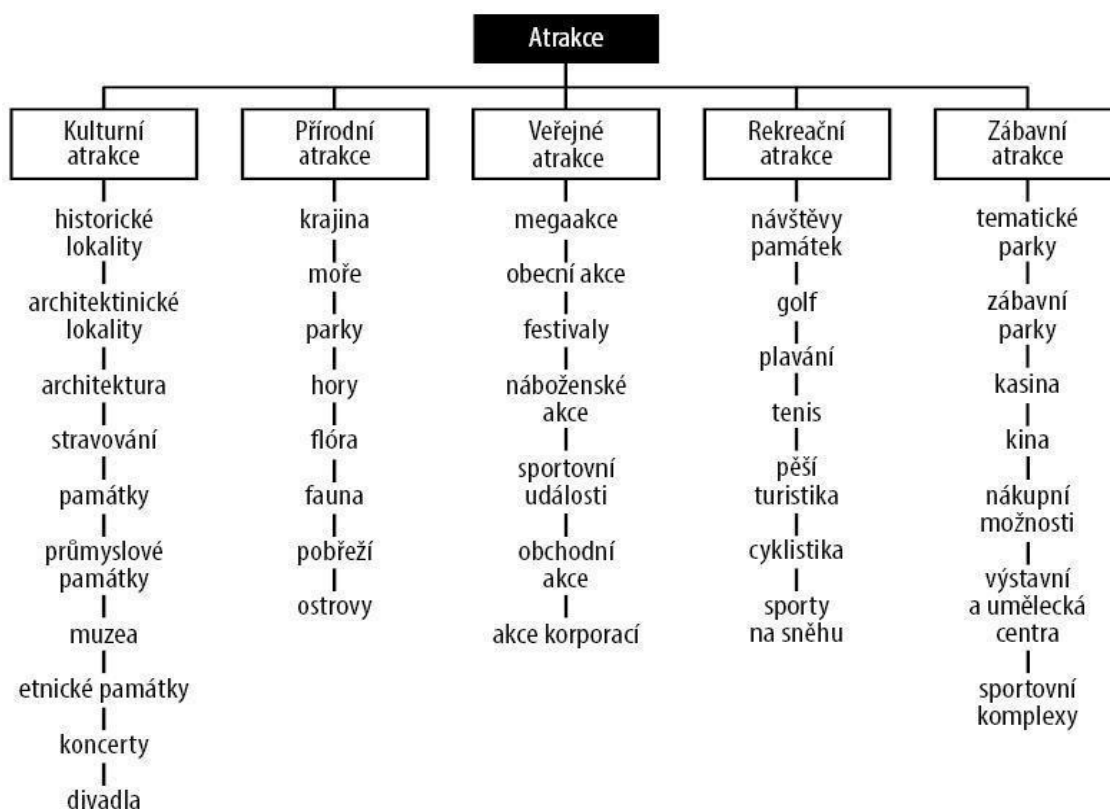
Atrakce

Kulturní atrakce
historické lokality
architektinické lokality
architektura
stravování
památky
průmyslové památky
muzea
etnické památky
koncerty
divadla

Přírodní atrakce
krajina
moře
parky
hory
flóra
fauna
pobřeží
ostrovy

Veřejné atrakce
megaakce
obecní akce
festivaly
náboženské akce
sportovní události
obchodní akce
akce korporací

Rekreační atrakce
návštěvy památek
golf
plavání
tenis
pěší turistika
cyklistika
sporty na sněhu

Zábavní atrakce
tematické parky
zábavní parky
kasina
kina
nákupní možnosti
výstavní a umělecká centra
sportovní komplexy